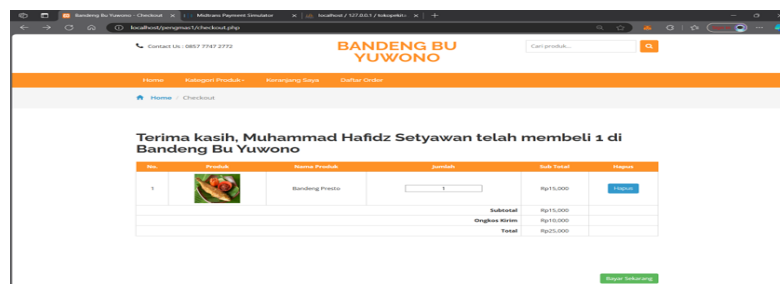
Bandeng Bu Yuwono - Checkout
Midtrans Payment Simulator
localhost / 127.0.0.1 / tokopakb...
localhost/pengmas1/checkout.php

Contact Us : 0857 7747 2772

BANDENG BU YUWONO

Cari produk...

Home
Kategori Produk
Keranjang Saya
Daftar Order

Home / Checkout

Terima kasih, Muhammad Hafidz Setyawan telah membeli 1 di Bandeng Bu Yuwono

| No. | Produk | Nama Produk | Jumlah | Sub Total | Hapus |
|---|---|---|---|---|---|
| 1 | | Bandeng Presto | 1 | Rp15,000 | Hapus |
| | | | Subtotal | Rp15,000 | |
| | | | Ongkos Kirim | Rp10,000 | |
| | | | Total | Rp25,000 | |

Bayar Sekarang